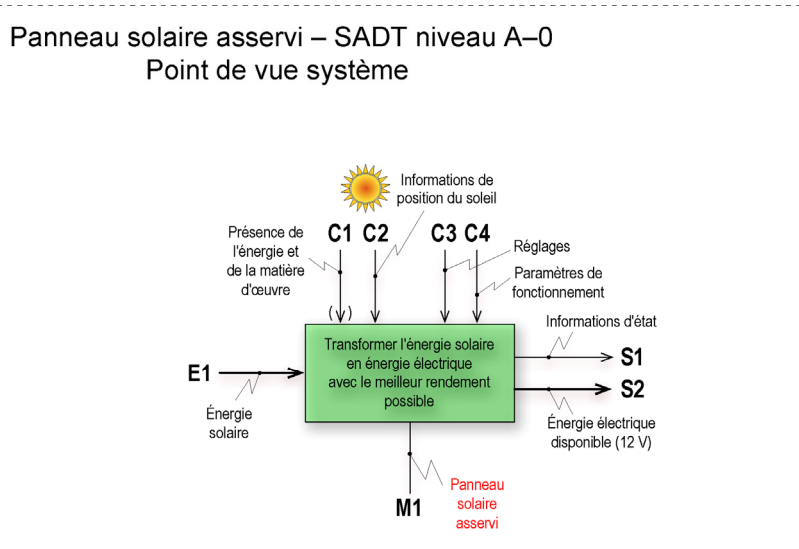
Panneau solaire asservi – SADT niveau A–0
Point de vue système

Informations de position du soleil

Présence de l'énergie et de la matière d'œuvre

C1 C2

C3 C4

Réglages

Paramètres de fonctionnement

( )

Informations d'état

Transformer l'énergie solaire en énergie électrique avec le meilleur rendement possible

E1

S1

S2

Énergie solaire

Énergie électrique disponible (12 V)

Panneau solaire asservi

M1